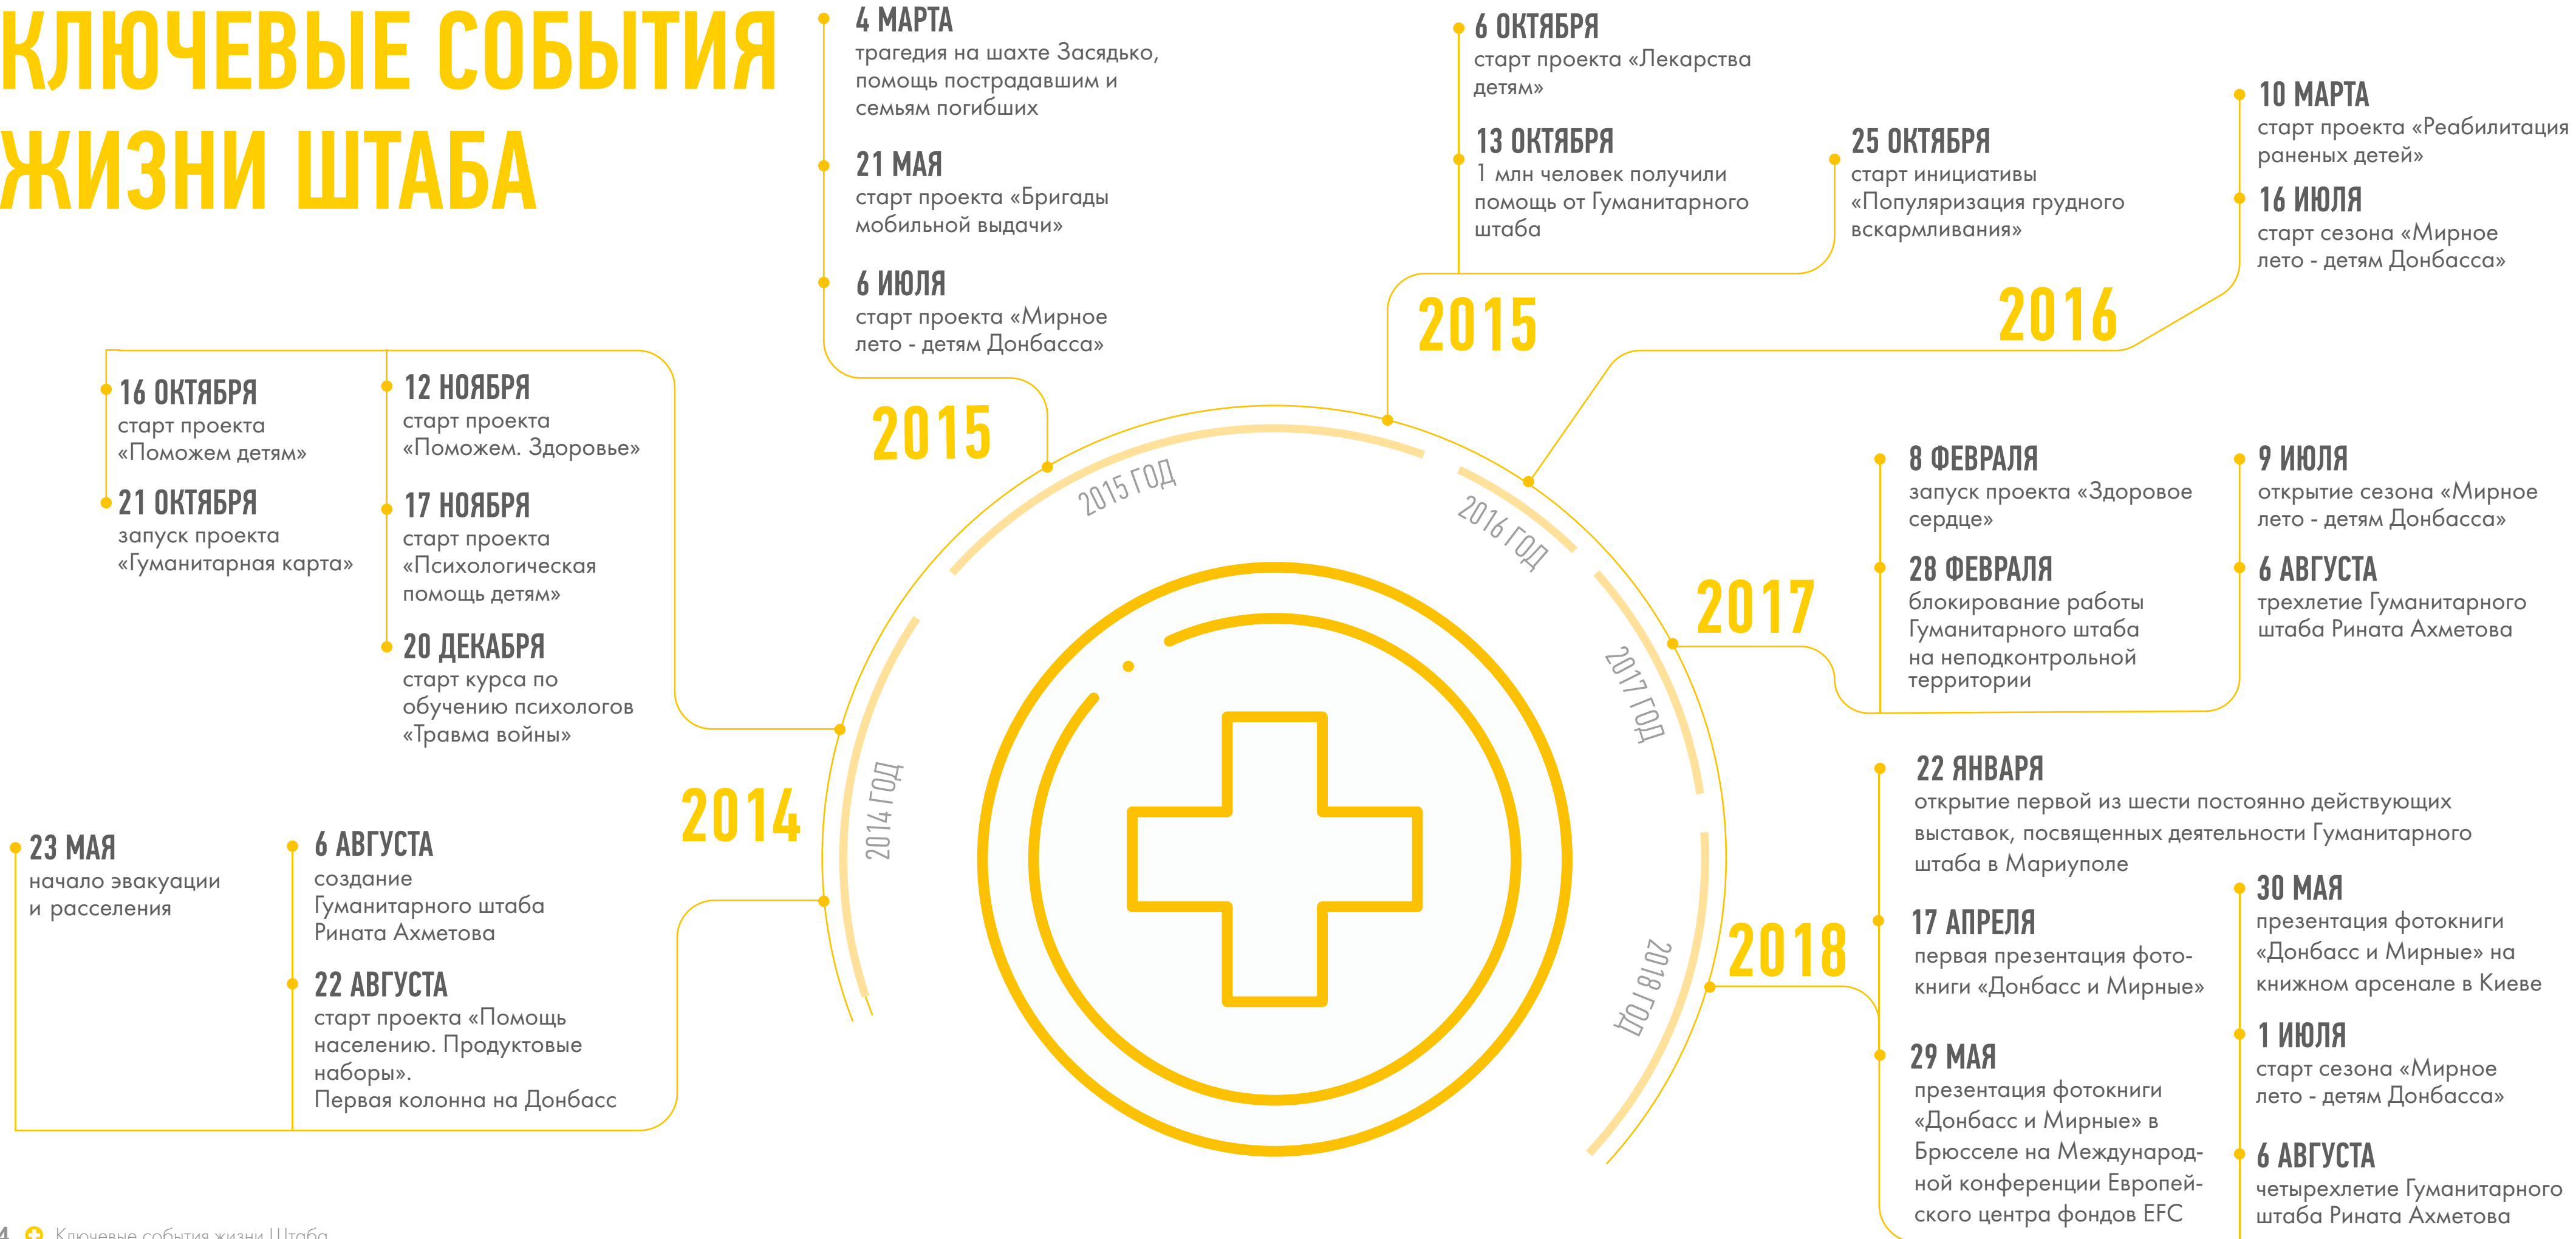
КЛЮЧЕВЫЕ СОБЫТИЯ ЖИЗНИ ШТАБА

4 МАРТА
трагедия на шахте Засядько, помощь пострадавшим и семьям погибших

21 МАЯ
старт проекта «Бригады мобильной выдачи»

6 ИЮЛЯ
старт проекта «Мирное лето - детям Донбасса»

2015

6 ОКТЯБРЯ
старт проекта «Лекарства детям»

13 ОКТЯБРЯ
1 млн человек получили помощь от Гуманитарного штаба

2015

25 ОКТЯБРЯ
старт инициативы «Популяризация грудного вскармливания»

10 МАРТА
старт проекта «Реабилитация раненых детей»

16 ИЮЛЯ
старт сезона «Мирное лето - детям Донбасса»

2016

16 ОКТЯБРЯ
старт проекта «Поможем детям»

21 ОКТЯБРЯ
запуск проекта «Гуманитарная карта»

12 НОЯБРЯ
старт проекта «Поможем. Здоровье»

17 НОЯБРЯ
старт проекта «Психологическая помощь детям»

20 ДЕКАБРЯ
старт курса по обучению психологов «Травма войны»

2015 ГОД
2016 ГОД
2017 ГОД
2014 ГОД
2018 ГОД

8 ФЕВРАЛЯ
запуск проекта «Здоровое сердце»

28 ФЕВРАЛЯ
блокирование работы Гуманитарного штаба на неподконтрольной территории

2017

9 ИЮЛЯ
открытие сезона «Мирное лето - детям Донбасса»

6 АВГУСТА
трехлетие Гуманитарного штаба Рината Ахметова

2014

23 МАЯ
начало эвакуации и расселения

6 АВГУСТА
создание Гуманитарного штаба Рината Ахметова

22 АВГУСТА
старт проекта «Помощь населению. Продуктовые наборы».
Первая колонна на Донбасс

22 ЯНВАРЯ
открытие первой из шести постоянно действующих выставок, посвященных деятельности Гуманитарного штаба в Мариуполе

2018

17 АПРЕЛЯ
первая презентация фотокниги «Донбасс и Мирные»

30 МАЯ
презентация фотокниги «Донбасс и Мирные» на книжном арсенале в Киеве

29 МАЯ
презентация фотокниги «Донбасс и Мирные» в Брюсселе на Международной конференции Европейского центра фондов EFC

1 ИЮЛЯ
старт сезона «Мирное лето - детям Донбасса»

6 АВГУСТА
четырехлетие Гуманитарного штаба Рината Ахметова

4 Ключевые события жизни Штаба